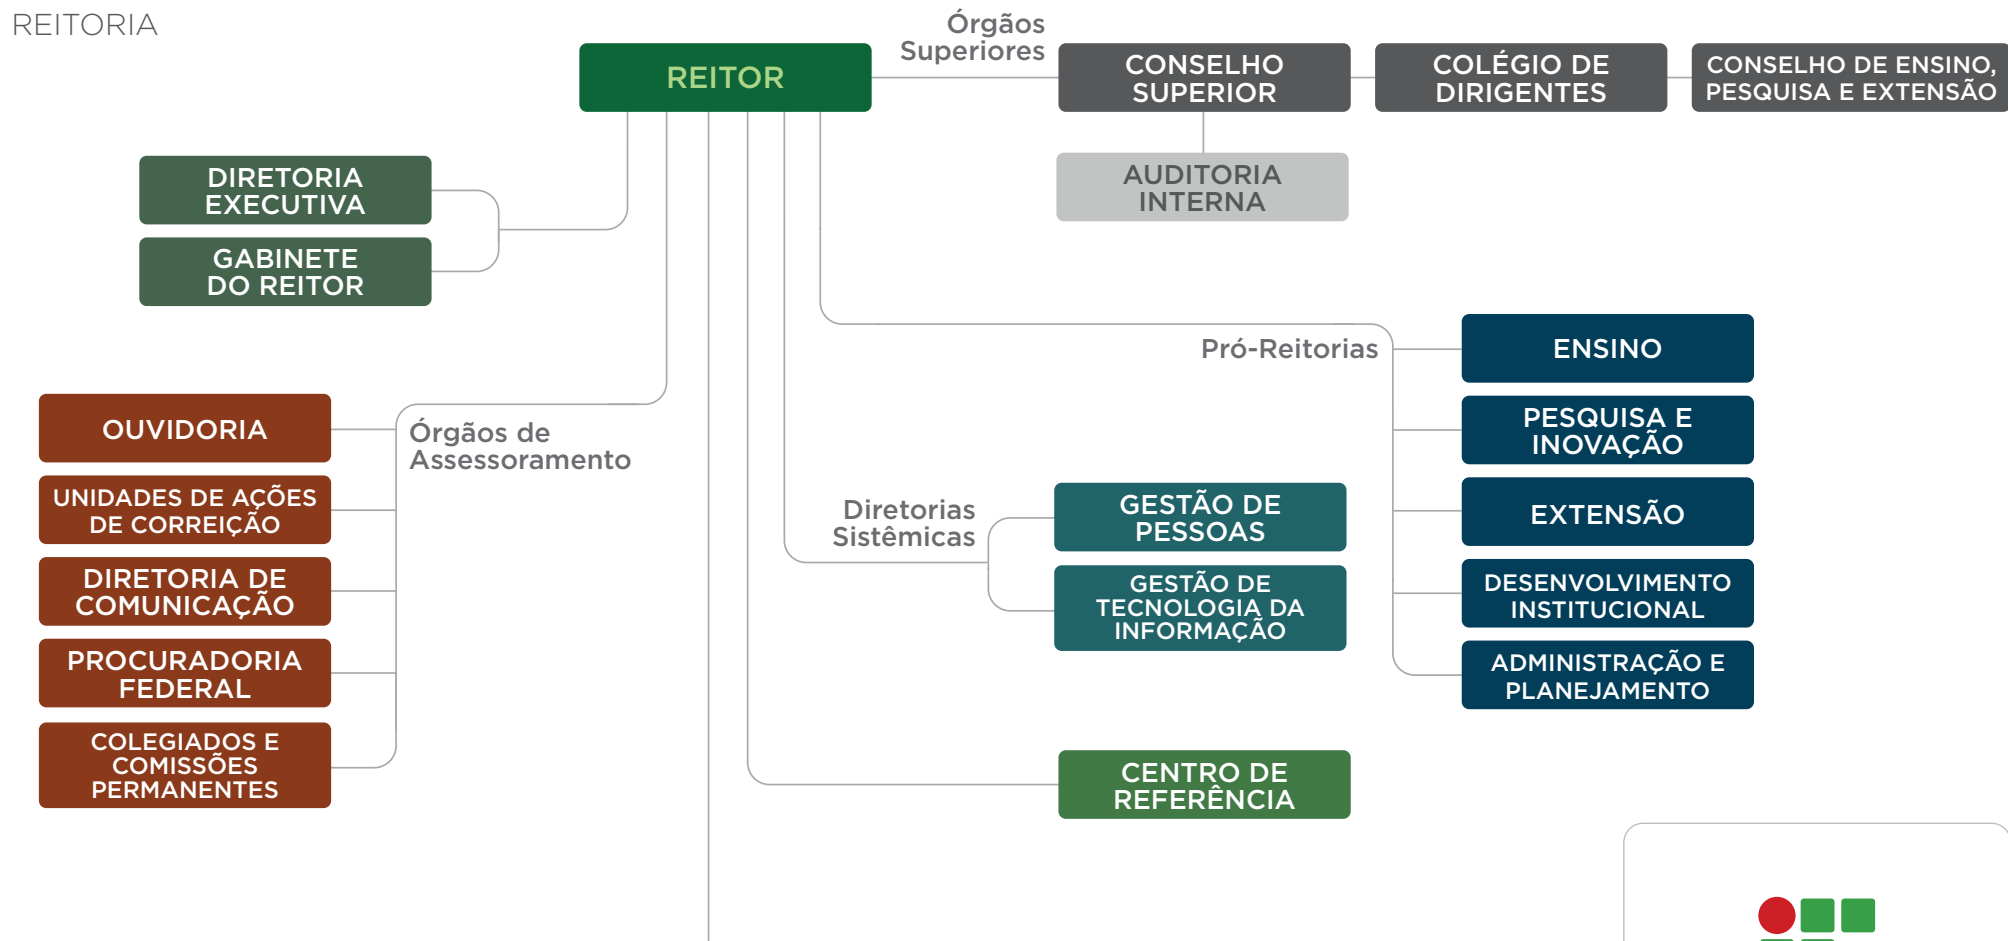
REITORIA

REITOR

Órgãos Superiores

CONSELHO SUPERIOR

COLÉGIO DE DIRIGENTES

CONSELHO DE ENSINO, PESQUISA E EXTENSÃO

AUDITORIA INTERNA

DIRETORIA EXECUTIVA

GABINETE DO REITOR

Pró-Reitorias

ENSINO

PESQUISA E INOVAÇÃO

EXTENSÃO

DESENVOLVIMENTO INSTITUCIONAL

ADMINISTRAÇÃO E PLANEJAMENTO

Órgãos de Assessoramento

OUVIDORIA

UNIDADES DE AÇÕES DE CORREIÇÃO

DIRETORIA DE COMUNICAÇÃO

PROCURADORIA FEDERAL

COLEGIADOS E COMISSÕES PERMANENTES

Diretorias Sistêmicas

GESTÃO DE PESSOAS

GESTÃO DE TECNOLOGIA DA INFORMAÇÃO

CENTRO DE REFERÊNCIA